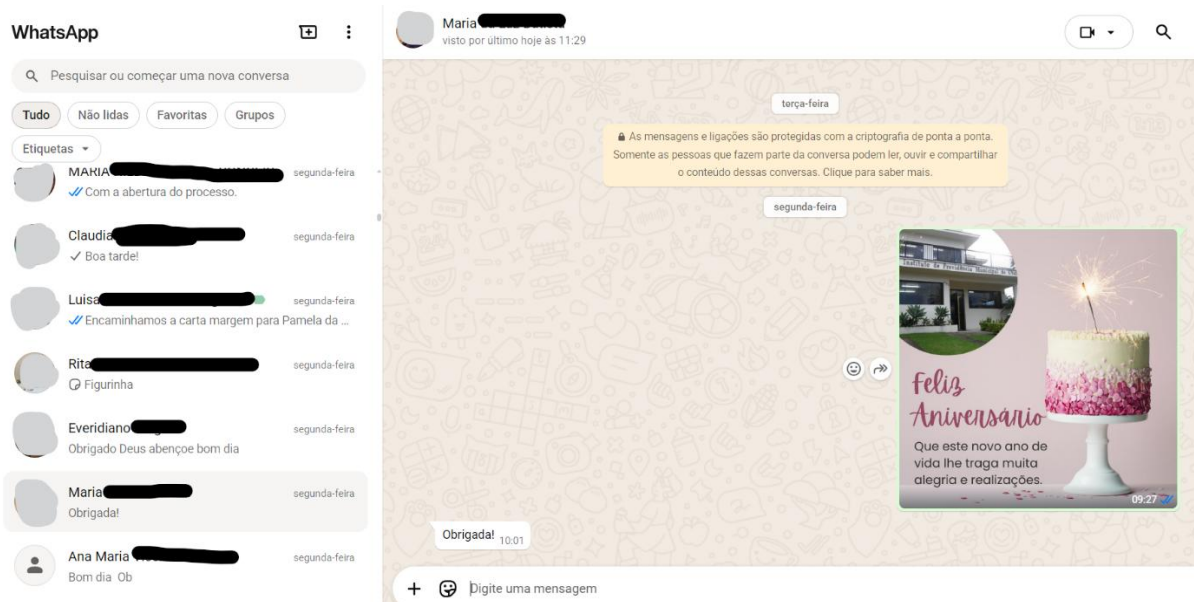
WhatsApp

Pesquisar ou começar uma nova conversa

Tudo
Não lidas
Favoritas
Grupos
Etiquetas

MARIA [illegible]
segunda-feira
Com a abertura do processo.

Claudia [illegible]
segunda-feira
Boa tarde!

Luisa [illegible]
segunda-feira
Encaminhamos a carta margem para Pamela da ...

Rita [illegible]
segunda-feira
Figurinha

Everidiano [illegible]
segunda-feira
Obrigado Deus abençoe bom dia

Maria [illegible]
segunda-feira
Obrigada!

Ana Maria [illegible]
segunda-feira
Bom dia Ob

Maria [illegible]
visto por último hoje às 11:29

terça-feira

As mensagens e ligações são protegidas com a criptografia de ponta a ponta. Somente as pessoas que fazem parte da conversa podem ler, ouvir e compartilhar o conteúdo dessas conversas. Clique para saber mais.

segunda-feira

Feliz Aniversário
Que este novo ano de vida lhe traga muita alegria e realizações.
09:27

Obrigada! 10:01

Digite uma mensagem